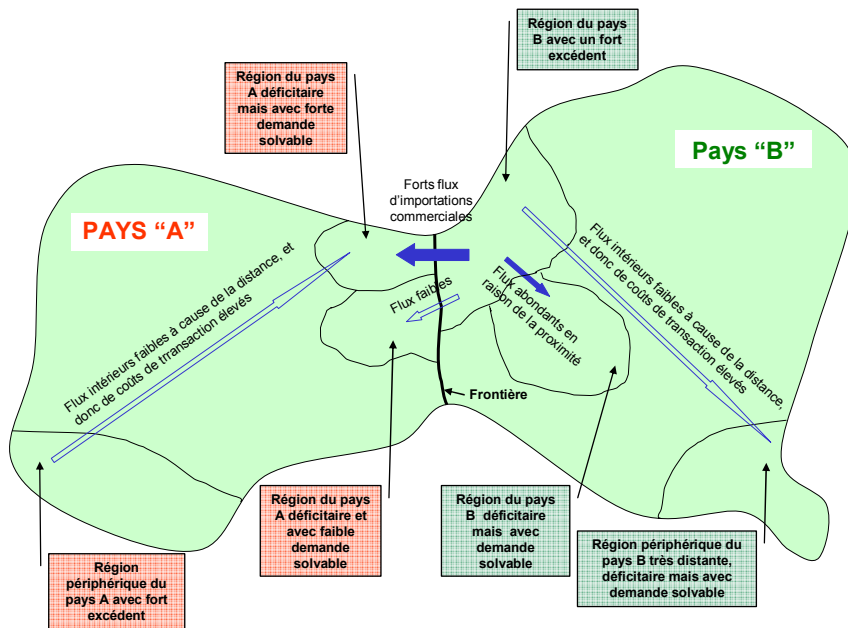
Région du pays B avec un fort excédent

Région du pays A déficitaire mais avec forte demande solvable

Pays "B"

Forts flux d'importations commerciales

PAYS "A"

Flux intérieurs faibles à cause de la distance, et donc de coûts de trransaction élevés

Flux faibles

Flux abondants en raison de la proximité

Flux intérieurs faibles à cause de la distance, et donc de coûts de transaction élevés

Frontière

Région du pays A déficitaire et avec faible demande solvable

Région du pays B déficitaire mais avec demande solvable

Région périphérique du pays B très distante, déficitaire mais avec demande solvable

Région périphérique du pays A avec fort excédent